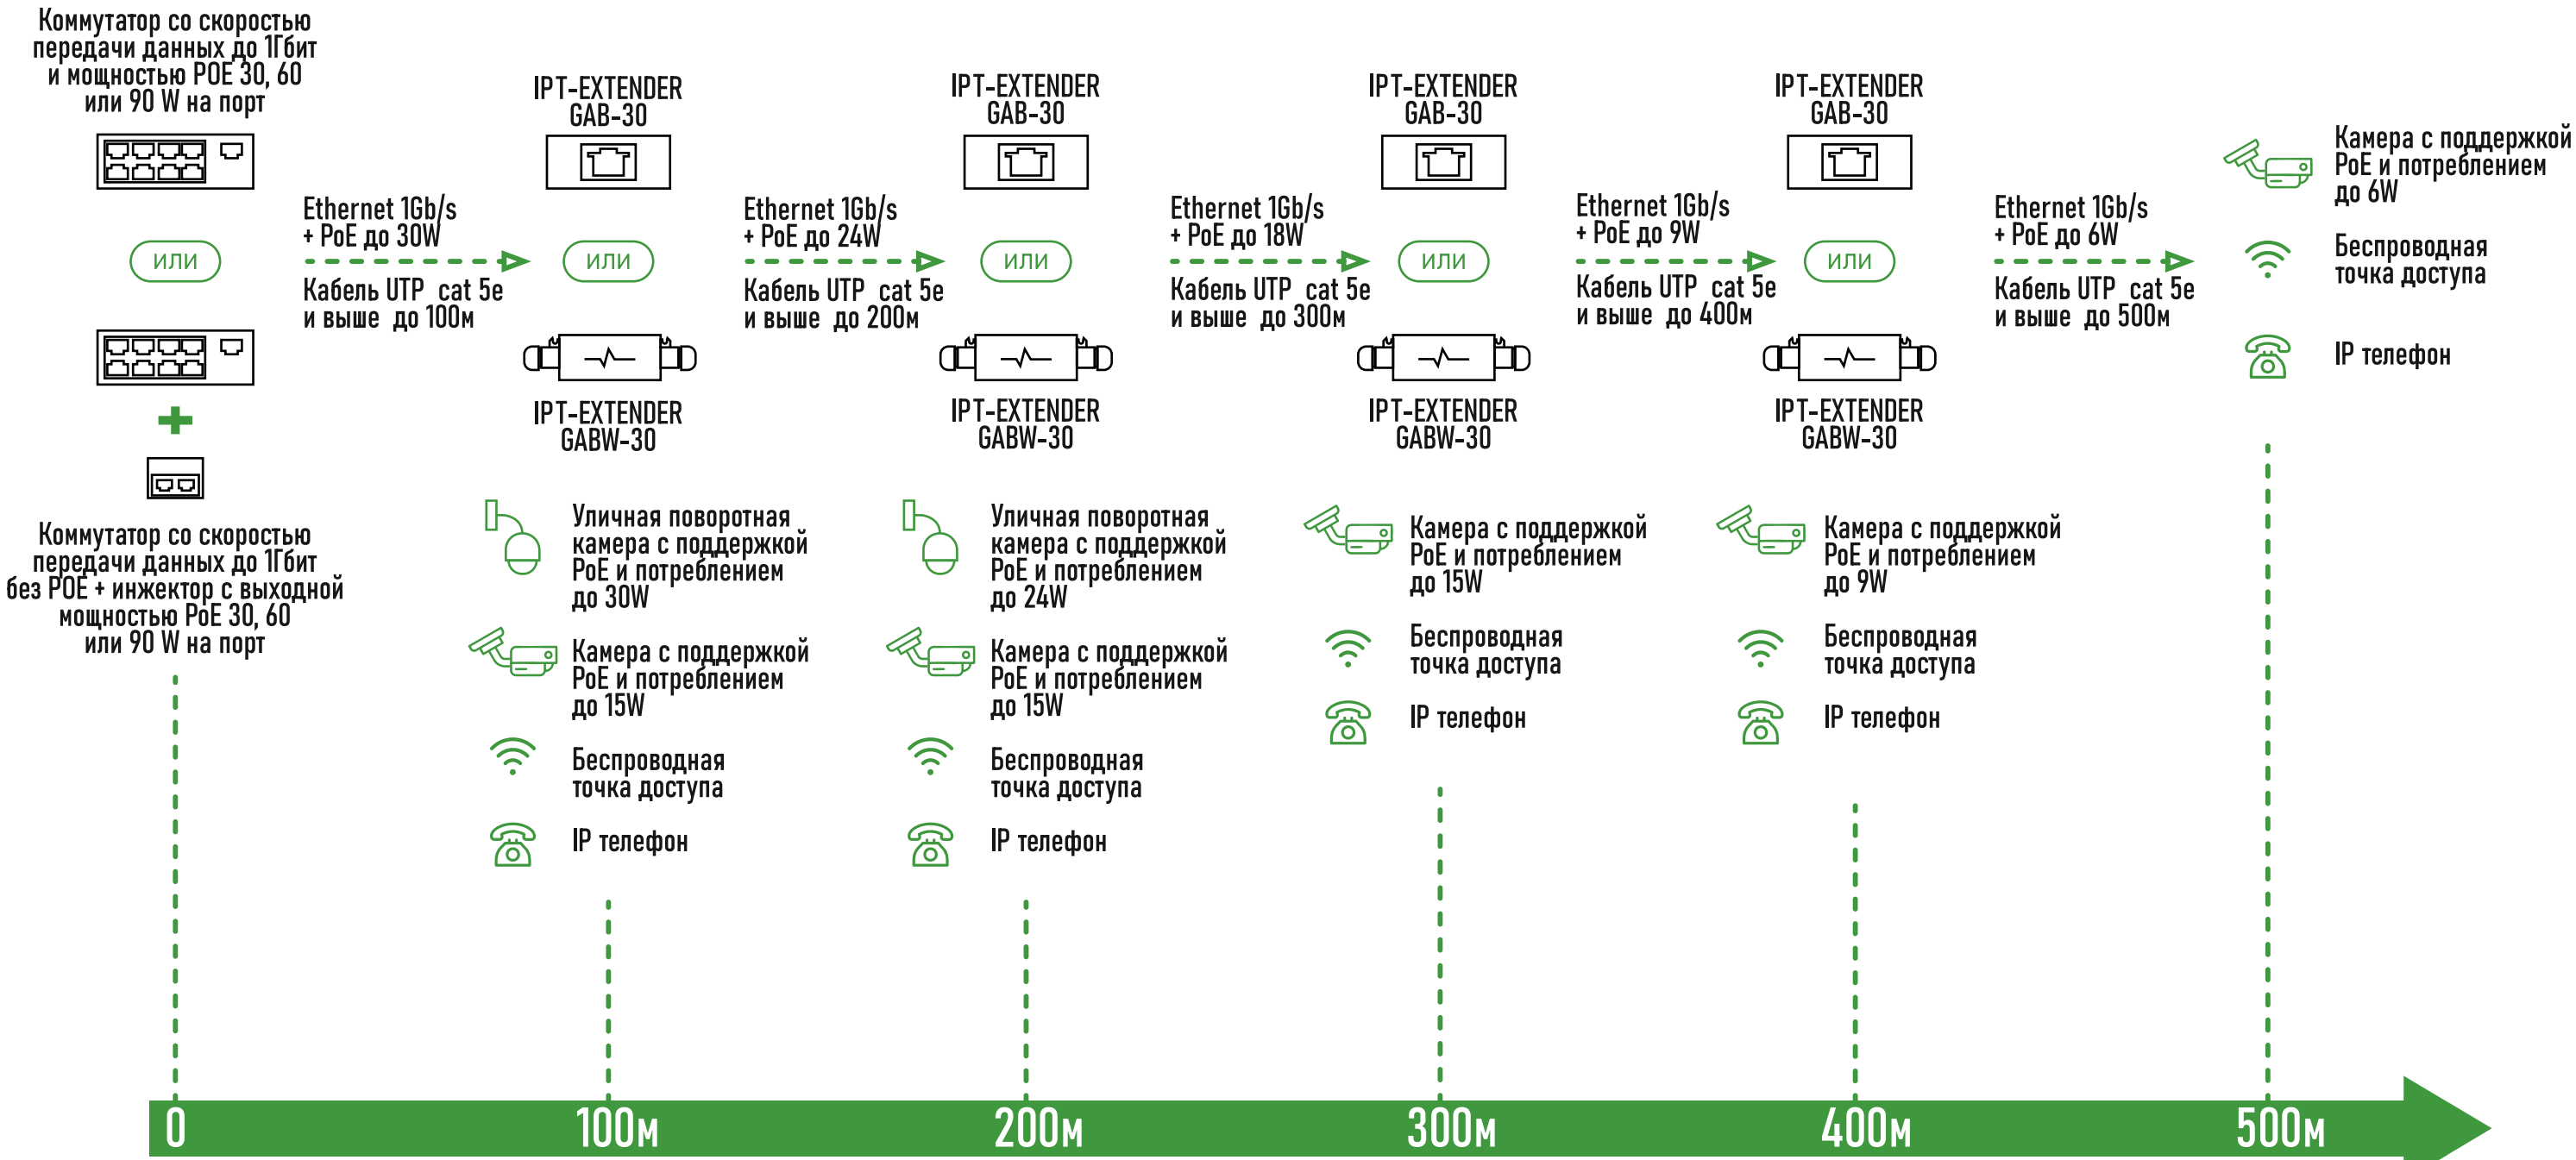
Коммутатор со скоростью передачи данных до 1Гбит и мощностью POE 30, 60 или 90 W на порт

или

Коммутатор со скоростью передачи данных до 1Гбит без POE + инжектор с выходной мощностью PoE 30, 60 или 90 W на порт

Ethernet 1Gb/s + PoE до 30W
Кабель UTP cat 5e и выше до 100м

IPT-EXTENDER GAB-30
или
IPT-EXTENDER GABW-30

Уличная поворотная камера с поддержкой PoE и потреблением до 30W
Камера с поддержкой PoE и потреблением до 15W
Беспроводная точка доступа
IP телефон

Ethernet 1Gb/s + PoE до 24W
Кабель UTP cat 5e и выше до 200м

IPT-EXTENDER GAB-30
или
IPT-EXTENDER GABW-30

Уличная поворотная камера с поддержкой PoE и потреблением до 24W
Камера с поддержкой PoE и потреблением до 15W
Беспроводная точка доступа
IP телефон

Ethernet 1Gb/s + PoE до 18W
Кабель UTP cat 5e и выше до 300м

IPT-EXTENDER GAB-30
или
IPT-EXTENDER GABW-30

Камера с поддержкой PoE и потреблением до 15W
Беспроводная точка доступа
IP телефон

Ethernet 1Gb/s + PoE до 9W
Кабель UTP cat 5e и выше до 400м

IPT-EXTENDER GAB-30
или
IPT-EXTENDER GABW-30

Камера с поддержкой PoE и потреблением до 9W
Беспроводная точка доступа
IP телефон

Ethernet 1Gb/s + PoE до 6W
Кабель UTP cat 5e и выше до 500м

Камера с поддержкой PoE и потреблением до 6W
Беспроводная точка доступа
IP телефон

0 100м 200м 300м 400м 500м